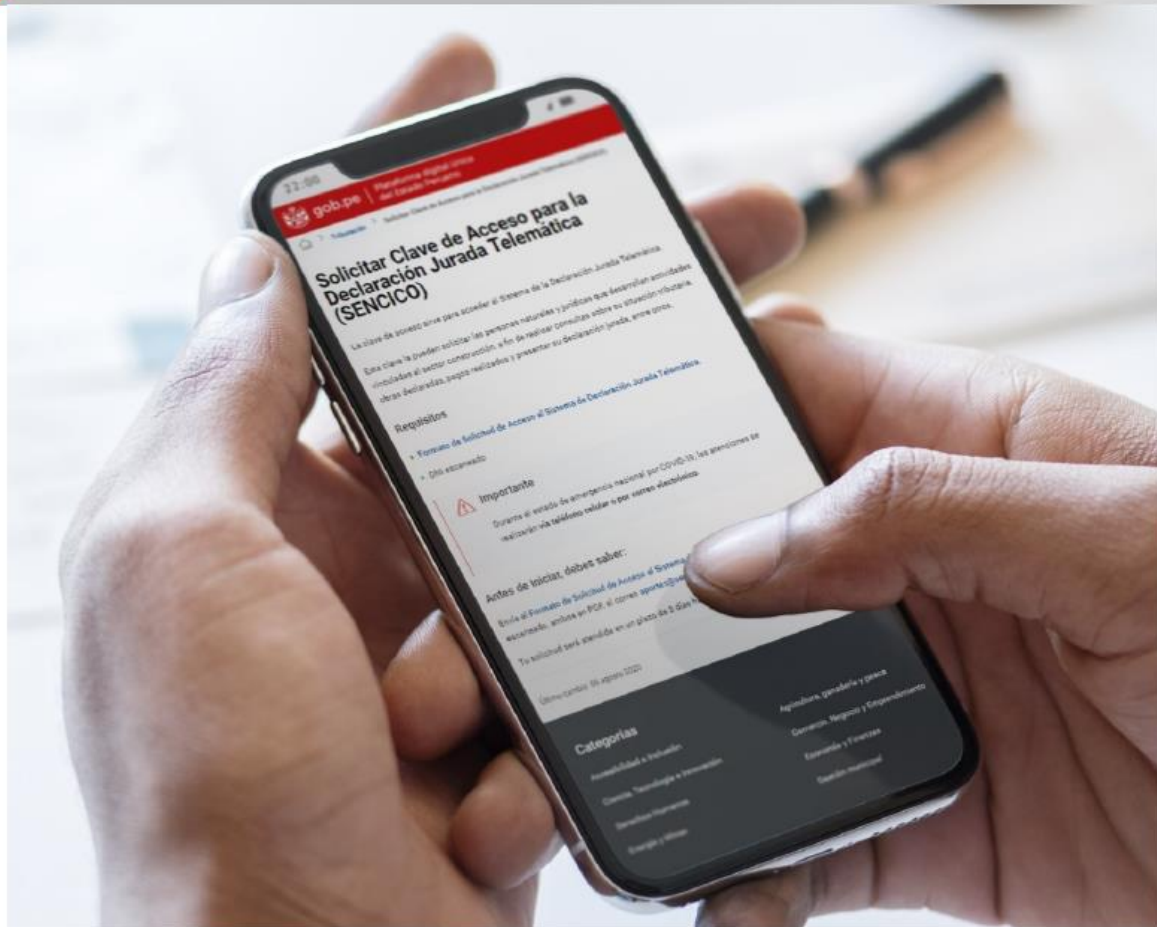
12:00

gob.pe | Plataforma digital única del Estado Peruano

Solicitar Clave de Acceso para la Declaración Jurada Telemática (SENCICO)

Solicitar Clave de Acceso para la Declaración Jurada Telemática (SENCICO)

La clave de acceso sirve para acceder al Sistema de la Declaración Jurada Telemática.

Esta clave la pueden solicitar las personas naturales y jurídicas que desarrollan actividades vinculadas al sector construcción, a fin de realizar consultas sobre su situación tributaria, obras declaradas, pagos realizados y presentar su declaración jurada, entre otros.

Requisitos

Formato de Solicitud de Acceso al Sistema de Declaración Jurada Telemática.

DNI escaneado.

Importante

Durante el estado de emergencia nacional por COVID-19, las atenciones se realizarán vía teléfono celular o por correo electrónico.

Antes de iniciar, debes saber:

Envía el Formato de Solicitud de Acceso al Sistema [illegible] escaneado, ambos en PDF, al correo aportes@se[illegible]

Tu solicitud será atendida en un plazo de 5 días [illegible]

Último cambio: 05 agosto 2020

Categorías

Accesibilidad e Inclusión

Ciencia, Tecnología e Innovación

Beneficios Sociales

Energía y Minas

Agricultura, ganadería y pesca

Comercio, Negocios y Emprendimiento

Economía y Finanzas

Gestión municipal